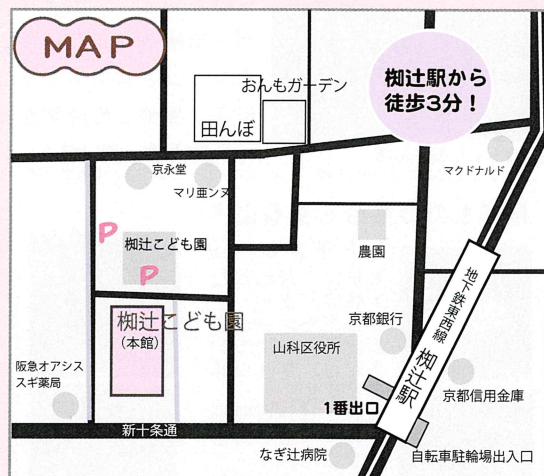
MAP

椥辻駅から
徒歩3分！

おんもガーデン

田んぼ

京永堂

マリ亜ンヌ

マクドナルド

P

椥辻こども園

P

農園

地下鉄東西線

椥辻駅

京都銀行

椥辻こども園
（本館）

山科区役所

阪急オアシス
スギ薬局

京都信用金庫

1番出口

新十条通

なぎ辻病院

自転車駐輪場出入口